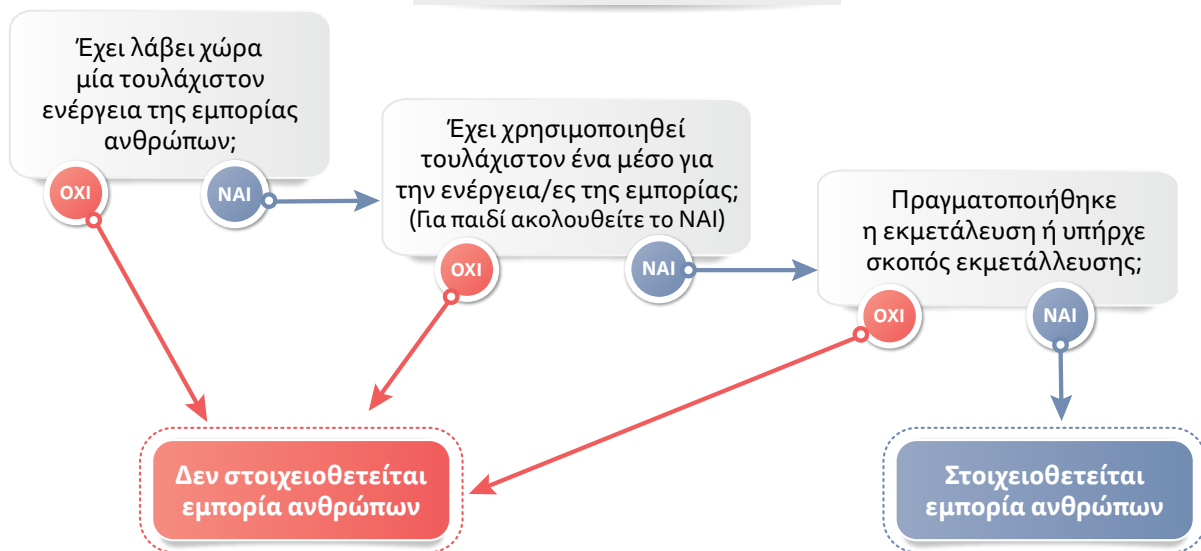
Έχει λάβει χώρα μία τουλάχιστον ενέργεια της εμπορίας ανθρώπων;

ΟΧΙ

ΝΑΙ

Έχει χρησιμοποιηθεί τουλάχιστον ένα μέσο για την ενέργεια/ες της εμπορίας; (Για παιδί ακολουθείτε το ΝΑΙ)

ΟΧΙ

ΝΑΙ

Πραγματοποιήθηκε η εκμετάλευση ή υπήρχε σκοπός εκμετάλλευσης;

ΟΧΙ

ΝΑΙ

Δεν στοιχειοθετείται εμπορία ανθρώπων

Στοιχειοθετείται εμπορία ανθρώπων